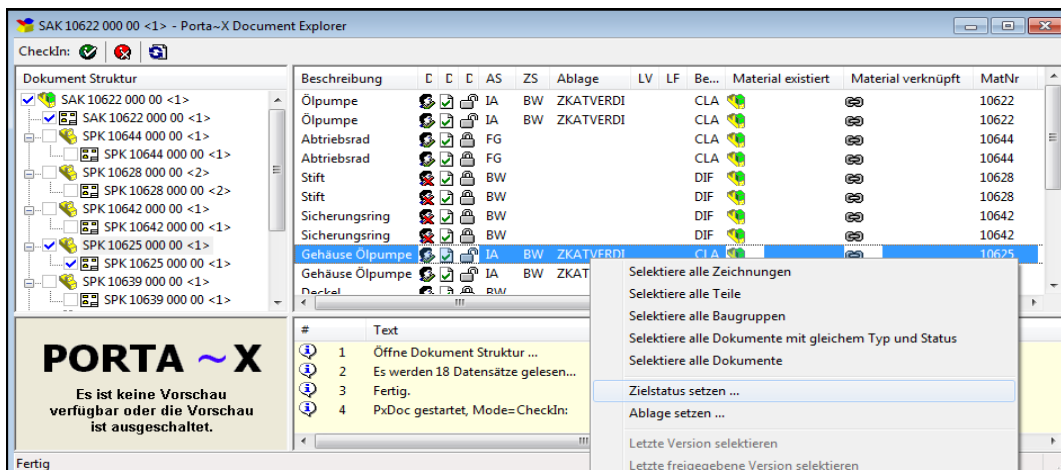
SAK 10622 000 00 <1> - Porta~X Document Explorer

CheckIn:

Dokument Struktur

SAK 10622 000 00 <1>
SAK 10622 000 00 <1>
SPK 10644 000 00 <1>
SPK 10644 000 00 <1>
SPK 10628 000 00 <2>
SPK 10628 000 00 <2>
SPK 10642 000 00 <1>
SPK 10642 000 00 <1>
SPK 10625 000 00 <1>
SPK 10625 000 00 <1>
SPK 10639 000 00 <1>
SPK 10639 000 00 <1>

| Beschreibung | D | D | D | AS | ZS | Ablage | LV | LF | Be... | Material existiert | Material verknüpft | MatNr |
|---|---|---|---|---|---|---|---|---|---|---|---|---|
| Ölpumpe | | | | IA | BW | ZKATVERDI | | | CLA | | | 10622 |
| Ölpumpe | | | | IA | BW | ZKATVERDI | | | CLA | | | 10622 |
| Abtriebsrad | | | | FG | | | | | CLA | | | 10644 |
| Abtriebsrad | | | | FG | | | | | CLA | | | 10644 |
| Stift | | | | BW | | | | | DIF | | | 10628 |
| Stift | | | | BW | | | | | DIF | | | 10628 |
| Sicherungsring | | | | BW | | | | | DIF | | | 10642 |
| Sicherungsring | | | | BW | | | | | DIF | | | 10642 |
| Gehäuse Ölpumpe | | | | IA | BW | ZKATVERDI | | | CLA | | | 10625 |
| Gehäuse Ölpumpe | | | | IA | BW | ZKAT | | | | | | |
| Deckel | | | | BW | | | | | | | | |

PORTA ~X
Es ist keine Vorschau verfügbar oder die Vorschau ist ausgeschaltet.

| # | Text |
|---|---|
| 1 | Öffne Dokument Struktur ... |
| 2 | Es werden 18 Datensätze gelesen... |
| 3 | Fertig. |
| 4 | PxDoc gestartet, Mode=CheckIn: |

Selektiere alle Zeichnungen
Selektiere alle Teile
Selektiere alle Baugruppen
Selektiere alle Dokumente mit gleichem Typ und Status
Selektiere alle Dokumente
Zielstatus setzen ...
Ablage setzen ...
Letzte Version selektieren
Letzte freigegebene Version selektieren

Fertig